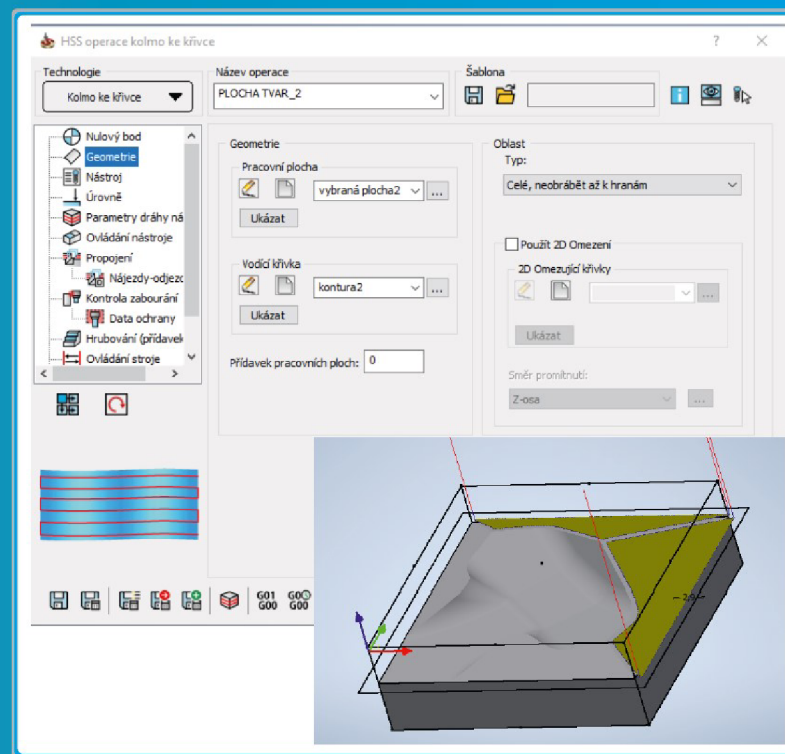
HSS operace kolmo ke křivce

?

Technologie

Kolmo ke křivce

Název operace

PLOCHA TVAR_2

Šablona

Nulový bod
Geometrie
Nástroj
Úrovně
Parametry dráhy ná
Ovládání nástroje
Propojení
Nájezdy-odjezd
Kontrola zaborurání
Data ochrany
Hrubování (přídavek
Ovládání stroje

Geometrie

Pracovní plocha

vybraná plocha2

...

Ukázat

Vodící křivka

kontura2

...

Ukázat

Přídavek pracovních ploch: 0

Oblast

Typ:

Celé, neobrábět až k hranám

Použít 2D Omezení

2D Omezující křivky

...

Ukázat

Směr promítnutí:

Z-osa

...

G01
G00

G00